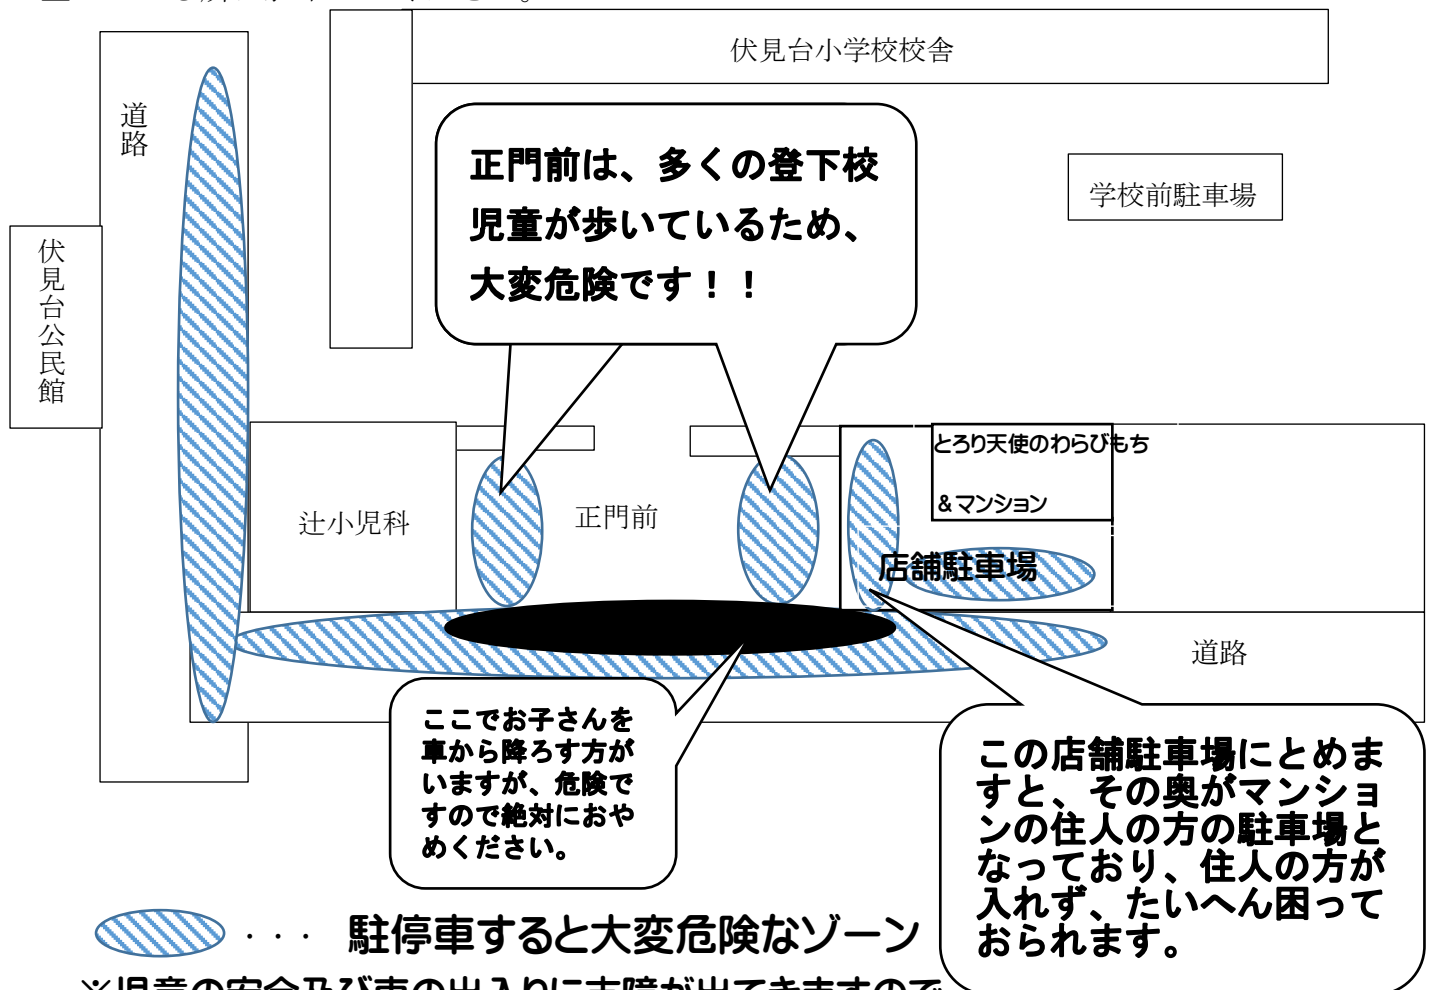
伏見台小学校校舎

道路

正門前は、多くの登下校児童が歩いているため、大変危険です！！

学校前駐車場

伏見台公民館

辻小児科

正門前

とろり天使のわらびもち

＆マンション

店舗駐車場

道路

ここでお子さんを車から降ろす方がいますが、危険ですので絶対におやめください。

この店舗駐車場にとめますと、その奥がマンションの住人の方の駐車場となっており、住人の方が入れず、たいへん困っておられます。

・・・　駐停車すると大変危険なゾーン

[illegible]